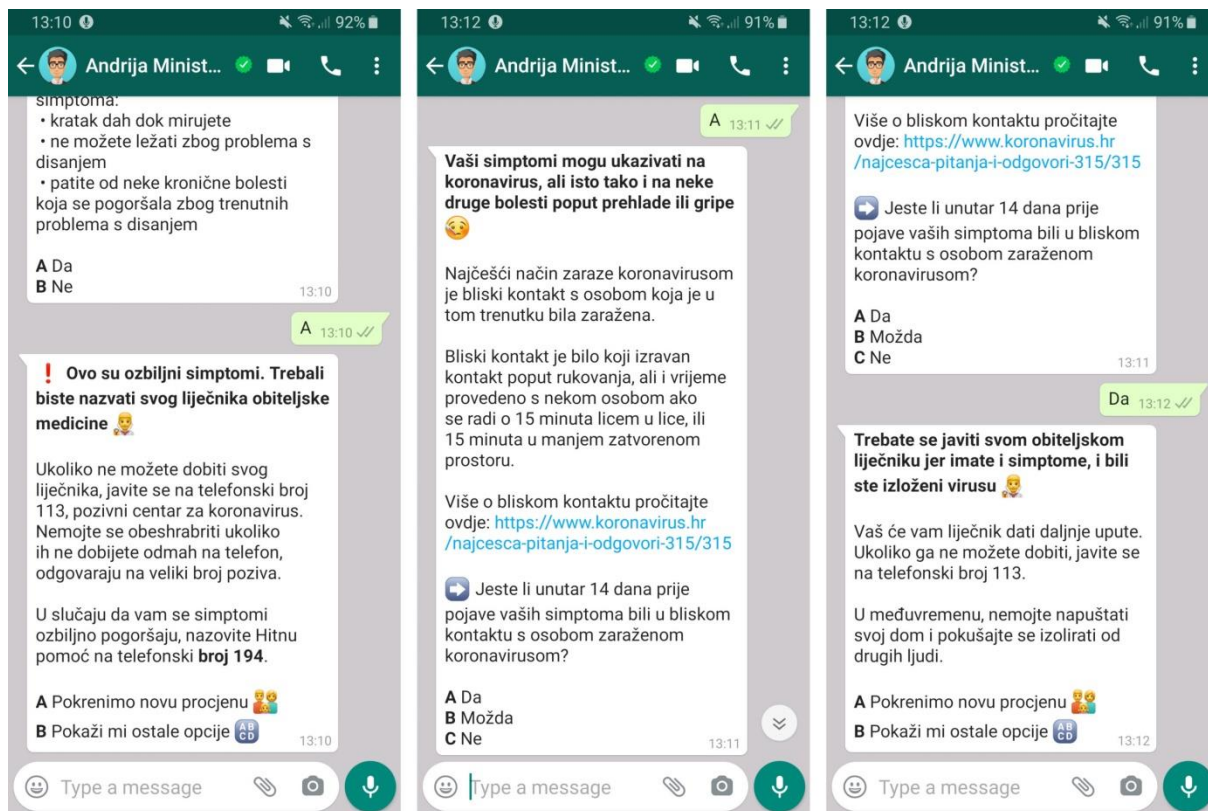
13:10 92%

Andrija Minist...

simptoma:
• kratak dah dok mirujete
• ne možete ležati zbog problema s disanjem
• patite od neke kronične bolesti koja se pogoršala zbog trenutnih problema s disanjem

**A** Da
**B** Ne
13:10

A 13:10

❗ **Ovo su ozbiljni simptomi. Trebali biste nazvati svog liječnika obiteljske medicine**

Ukoliko ne možete dobiti svog liječnika, javite se na telefonski broj 113, pozivni centar za koronavirus. Nemojte se obeshrabriti ukoliko ih ne dobijete odmah na telefon, odgovaraju na veliki broj poziva.

U slučaju da vam se simptomi ozbiljno pogoršaju, nazovite Hitnu pomoć na telefonski **broj 194**.

**A** Pokrenimo novu procjenu
**B** Pokaži mi ostale opcije
13:10

Type a message

13:12 91%

Andrija Minist...

A 13:11

**Vaši simptomi mogu ukazivati na koronavirus, ali isto tako i na neke druge bolesti poput prehlade ili gripe**

Najčešći način zaraze koronavirusom je bliski kontakt s osobom koja je u tom trenutku bila zaražena.

Bliski kontakt je bilo koji izravan kontakt poput rukovanja, ali i vrijeme provedeno s nekom osobom ako se radi o 15 minuta licem u lice, ili 15 minuta u manjem zatvorenom prostoru.

Više o bliskom kontaktu pročitajte ovdje: https://www.koronavirus.hr/najcesca-pitanja-i-odgovori-315/315

Jeste li unutar 14 dana prije pojave vaših simptoma bili u bliskom kontaktu s osobom zaraženom koronavirusom?

**A** Da
**B** Možda
**C** Ne
13:11

Type a message

13:12 91%

Andrija Minist...

Više o bliskom kontaktu pročitajte ovdje: https://www.koronavirus.hr/najcesca-pitanja-i-odgovori-315/315

Jeste li unutar 14 dana prije pojave vaših simptoma bili u bliskom kontaktu s osobom zaraženom koronavirusom?

**A** Da
**B** Možda
**C** Ne
13:11

Da 13:12

**Trebate se javiti svom obiteljskom liječniku jer imate i simptome, i bili ste izloženi virusu**

Vaš će vam liječnik dati daljnje upute. Ukoliko ga ne možete dobiti, javite se na telefonski broj 113.

U međuvremenu, nemojte napuštati svoj dom i pokušajte se izolirati od drugih ljudi.

**A** Pokrenimo novu procjenu
**B** Pokaži mi ostale opcije
13:12

Type a message